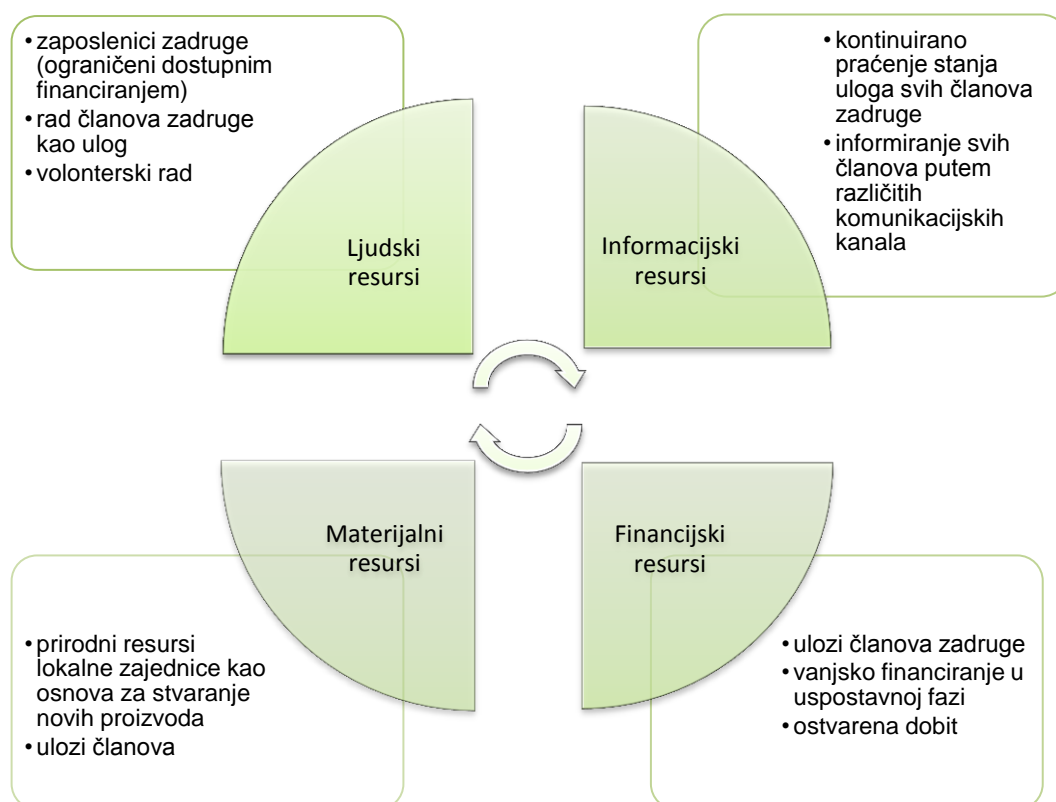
• zaposlenici zadruge (ograničeni dostupnim financiranjem)
• rad članova zadruge kao ulog
• volonterski rad

Ljudski resursi

• kontinuirano praćenje stanja uloga svih članova zadruge
• informiranje svih članova putem različitih komunikacijskih kanala

Informacijski resursi

Materijalni resursi

• prirodni resursi lokalne zajednice kao osnova za stvaranje novih proizvoda
• ulozi članova

Financijski resursi

• ulozi članova zadruge
• vanjsko financiranje u uspostavnoj fazi
• ostvarena dobit